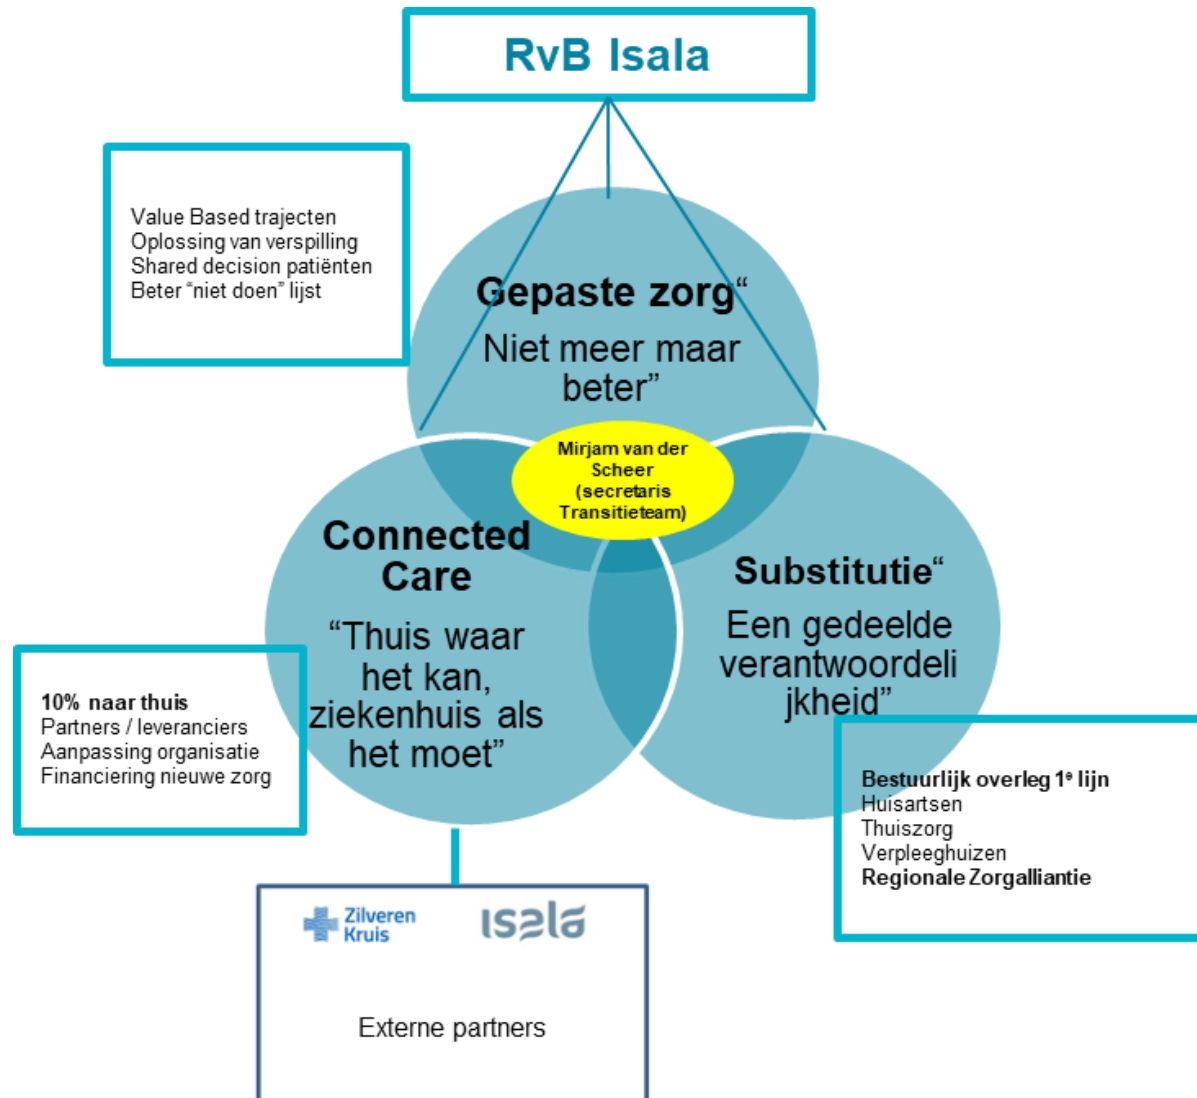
RvB Isala

Value Based trajecten
Oplossing van verspilling
Shared decision patiënten
Beter "niet doen" lijst

Gepaste zorg"
Niet meer maar beter"

Mirjam van der Scheer (secretaris Transitieteam)

Connected Care
"Thuis waar het kan, ziekenhuis als het moet"

Substitutie"
Een gedeelde verantwoordelijkheid"

10% naar thuis
Partners / leveranciers
Aanpassing organisatie
Financiering nieuwe zorg

Bestuurlijk overleg 1e lijn
Huisartsen
Thuiszorg
Verpleeghuizen
Regionale Zorgalliantie

Zilveren Kruis
isala

Externe partners